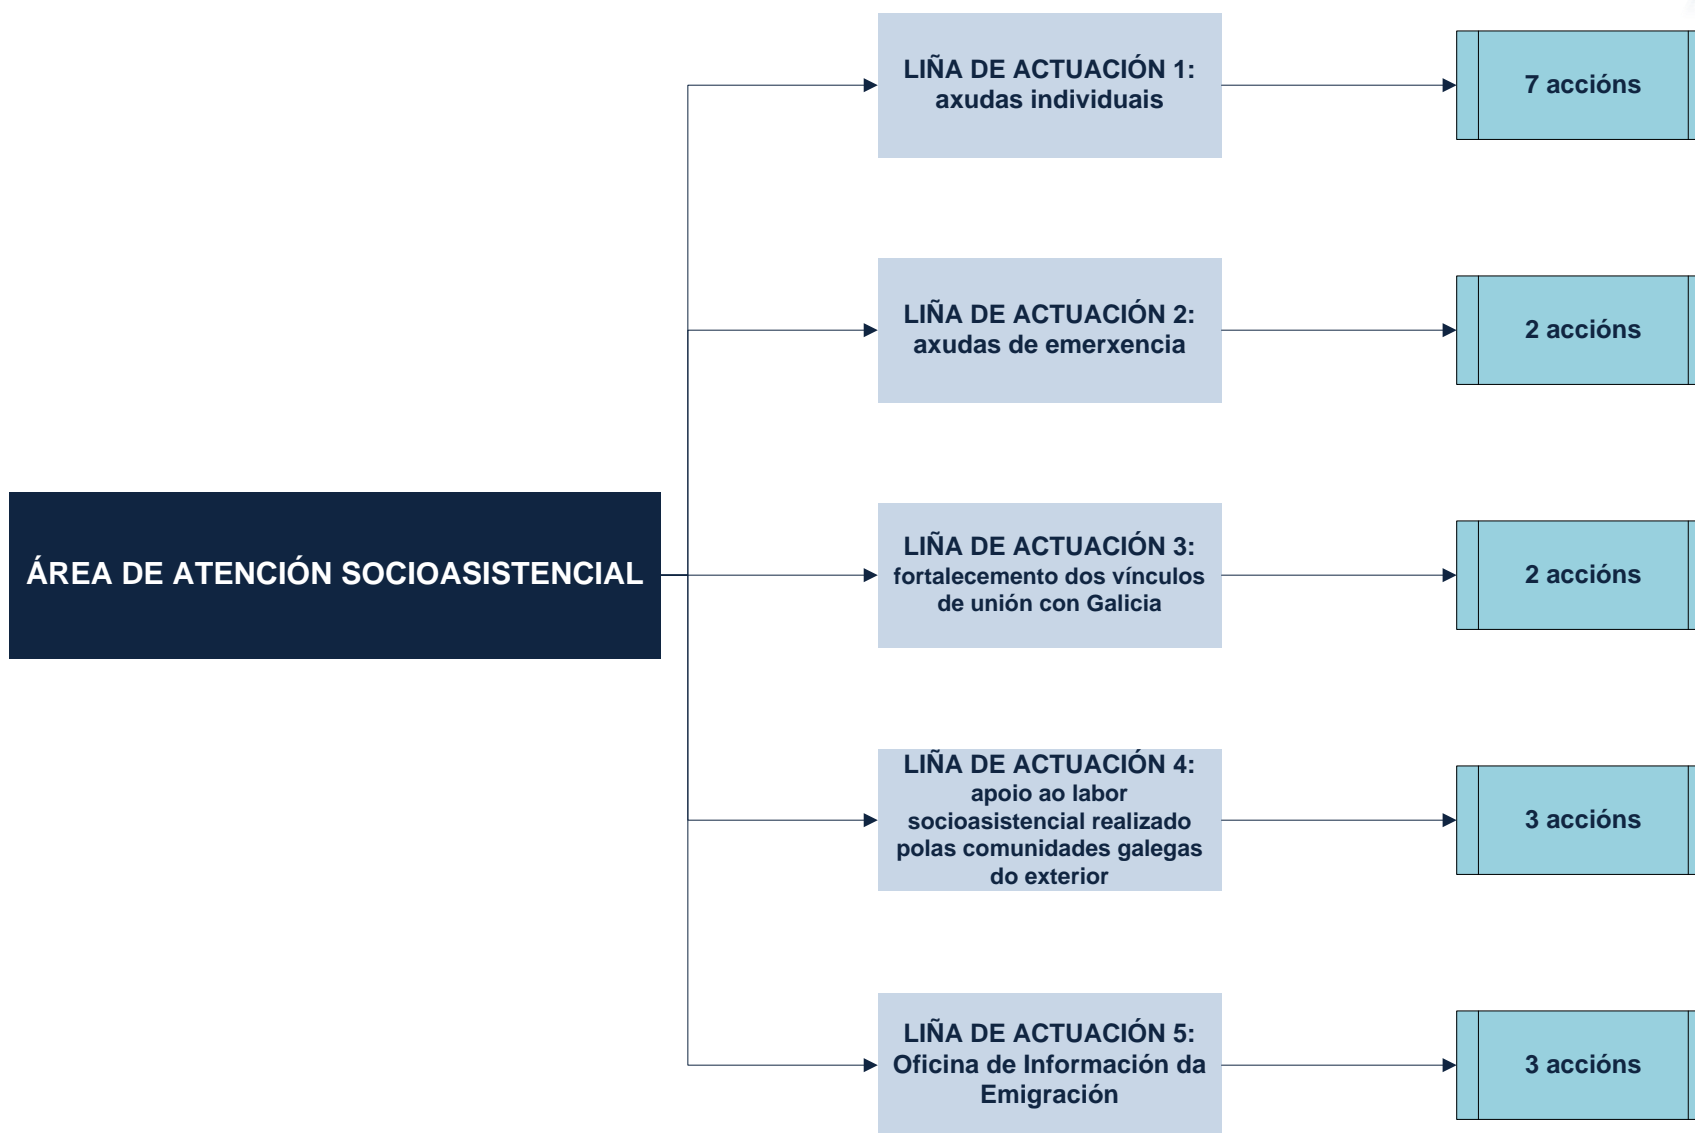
ÁREA DE ATENCIÓN SOCIOASISTENCIAL

LIÑA DE ACTUACIÓN 1: axudas individuais

7 accións

LIÑA DE ACTUACIÓN 2: axudas de emerxencia

2 accións

LIÑA DE ACTUACIÓN 3: fortalecemento dos vínculos de unión con Galicia

2 accións

LIÑA DE ACTUACIÓN 4: apoio ao labor socioasistencial realizado polas comunidades galegas do exterior

3 accións

LIÑA DE ACTUACIÓN 5: Oficina de Información da Emigración

3 accións